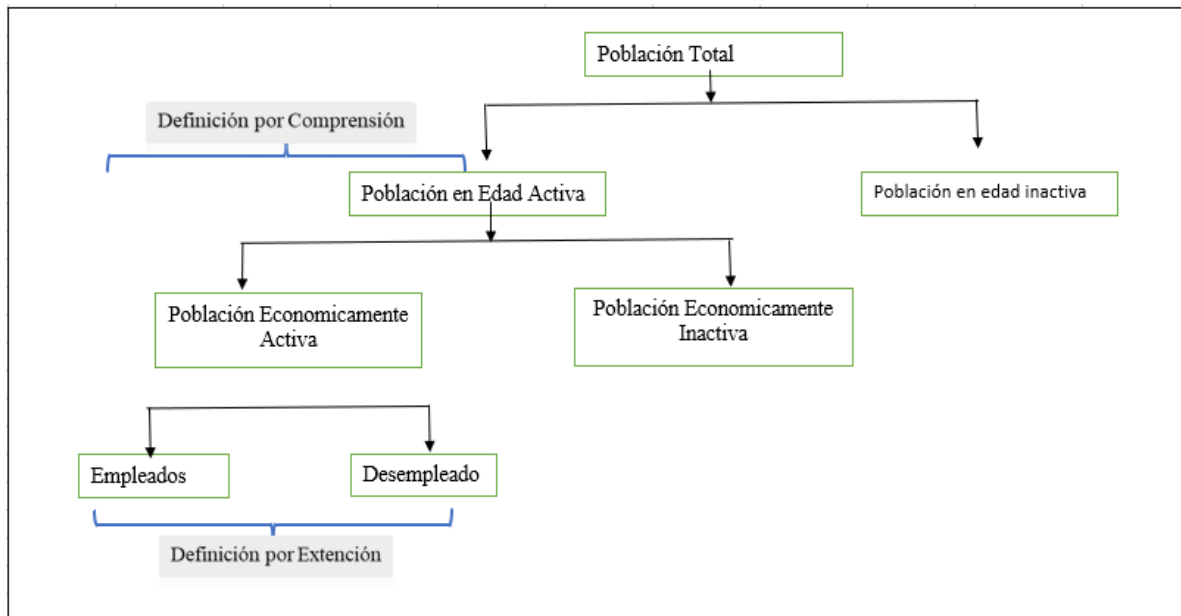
Población Total

Definición por Comprensión

Población en Edad Activa

Población en edad inactiva

Población Economicamente Activa

Población Economicamente Inactiva

Empleados

Desempleado

Definición por Extención